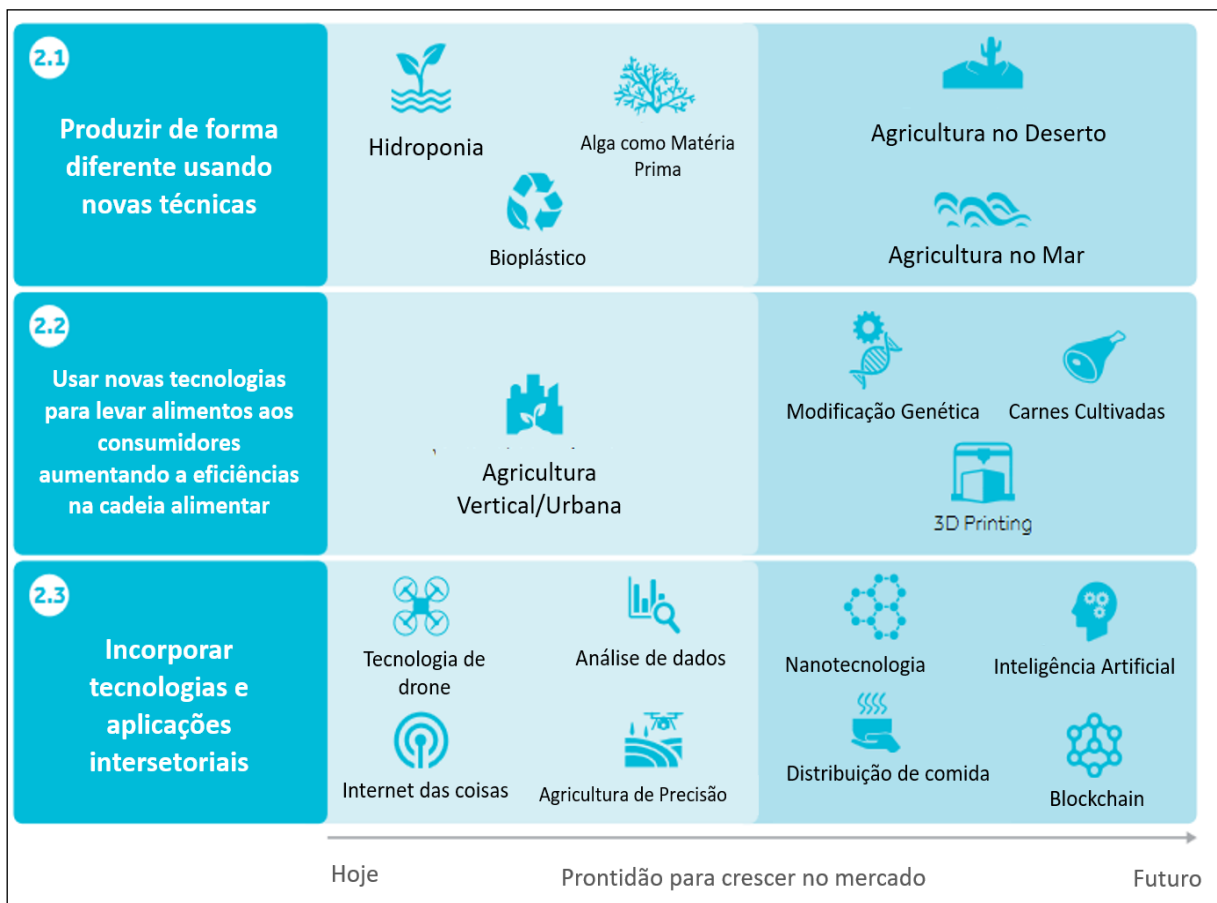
2.1

Produzir de forma diferente usando novas técnicas

Hidroponia

Alga como Matéria Prima

Bioplástico

Agricultura no Deserto

Agricultura no Mar

2.2

Usar novas tecnologias para levar alimentos aos consumidores aumentando a eficiências na cadeia alimentar

Agricultura Vertical/Urbana

Modificação Genética

Carnes Cultivadas

3D Printing

2.3

Incorporar tecnologias e aplicações intersetoriais

Tecnologia de drone

Análise de dados

Internet das coisas

Agricultura de Precisão

Nanotecnologia

Inteligência Artificial

Distribuição de comida

Blockchain

Hoje

Prontidão para crescer no mercado

Futuro